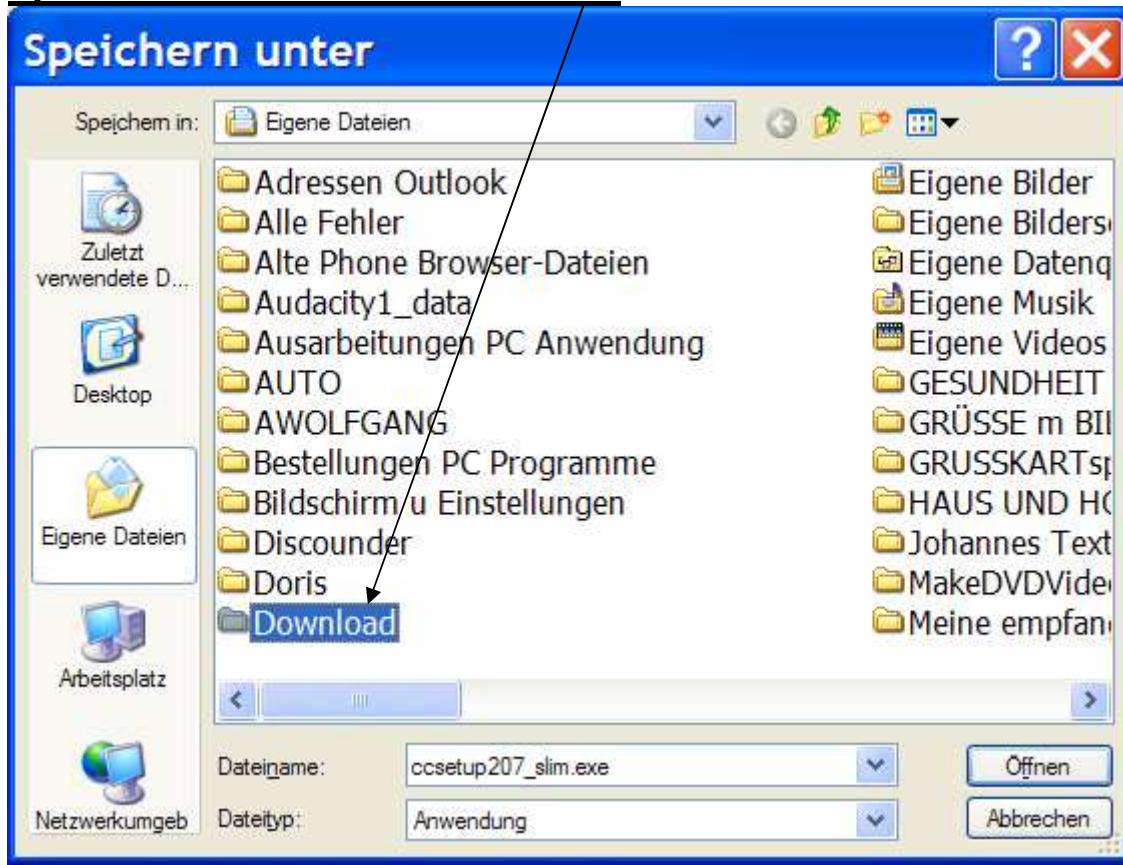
Speichern unter

Speichern in: Eigene Dateien

Zuletzt verwendete D...

Desktop

Eigene Dateien

Arbeitsplatz

Netzwerkumgeb

Adressen Outlook
Alle Fehler
Alte Phone Browser-Dateien
Audacity1_data
Ausarbeitungen PC Anwendung
AUTO
AWOLFGANG
Bestellungen PC Programme
Bildschirm u Einstellungen
Discounder
Doris
Download

Eigene Bilder
Eigene Bilders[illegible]
Eigene Datenq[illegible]
Eigene Musik
Eigene Videos
GESUNDHEIT
GRÜSSE m BI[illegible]
GRUSSKARTs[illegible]
HAUS UND H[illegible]
Johannes Text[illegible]
MakeDVDVide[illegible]
Meine empfan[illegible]

Dateiname: ccsetup207_slim.exe
Dateityp: Anwendung

Öffnen
Abbrechen